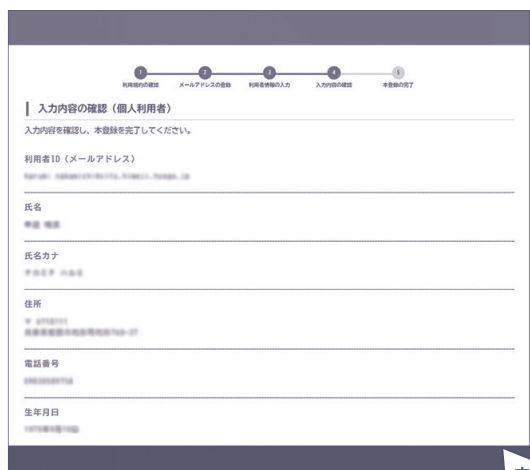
1 利用規約の確認 2 メールアドレスの登録 3 利用者情報の入力 4 入力内容の確認 5 本登録の完了

入力内容の確認（個人利用者）

入力内容を確認し、本登録を完了してください。

利用者ID（メールアドレス）

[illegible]

氏名

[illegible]

氏名カナ

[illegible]

住所

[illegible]

電話番号

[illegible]

生年月日

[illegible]